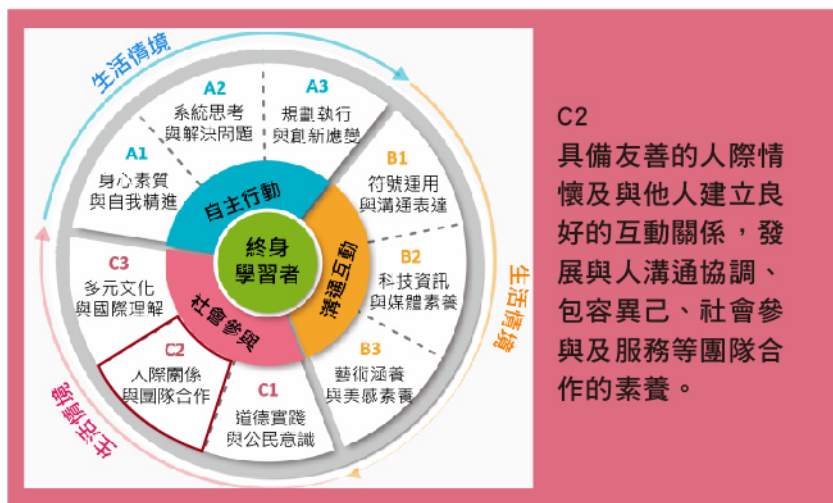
生活情境

A2
系統思考
與解決問題

A3
規劃執行
與創新應變

A1
身心素質
與自我精進

自主行動

B1
符號運用
與溝通表達

終身
學習者

溝通互動

B2
科技資訊
與媒體素養

C3
多元文化
與國際理解

社會參與

C2
人際關係
與團隊合作

C1
道德實踐
與公民意識

B3
藝術涵養
與美感素養

生活情境

生活情境

C2
具備友善的人際情懷及與他人建立良好的互動關係，發展與人溝通協調、包容異己、社會參與及服務等團隊合作的素養。